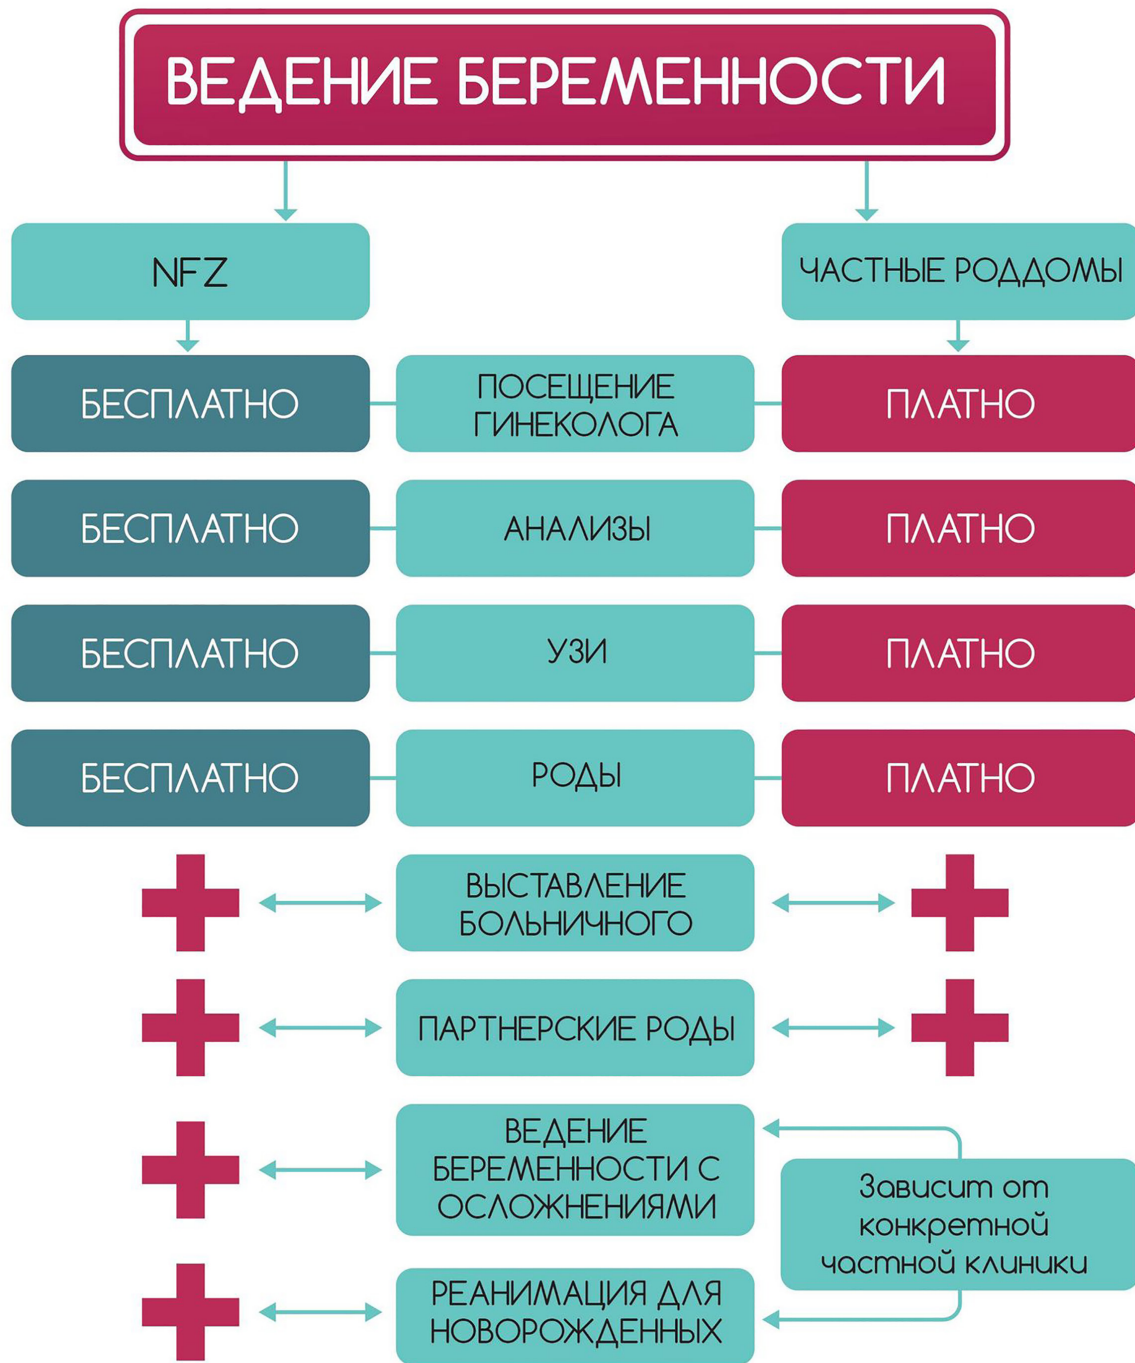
ВЕДЕНИЕ БЕРЕМЕННОСТИ

NFZ

ЧАСТНЫЕ РОДДОМЫ

БЕСПЛАТНО

ПОСЕЩЕНИЕ ГИНЕКОЛОГА

ПЛАТНО

БЕСПЛАТНО

АНАЛИЗЫ

ПЛАТНО

БЕСПЛАТНО

УЗИ

ПЛАТНО

БЕСПЛАТНО

РОДЫ

ПЛАТНО

ВЫСТАВЛЕНИЕ БОЛЬНИЧНОГО

ПАРТНЕРСКИЕ РОДЫ

ВЕДЕНИЕ БЕРЕМЕННОСТИ С ОСЛОЖНЕНИЯМИ

Зависит от конкретной частной клиники

РЕАНИМАЦИЯ ДЛЯ НОВОРОЖДЕННЫХ